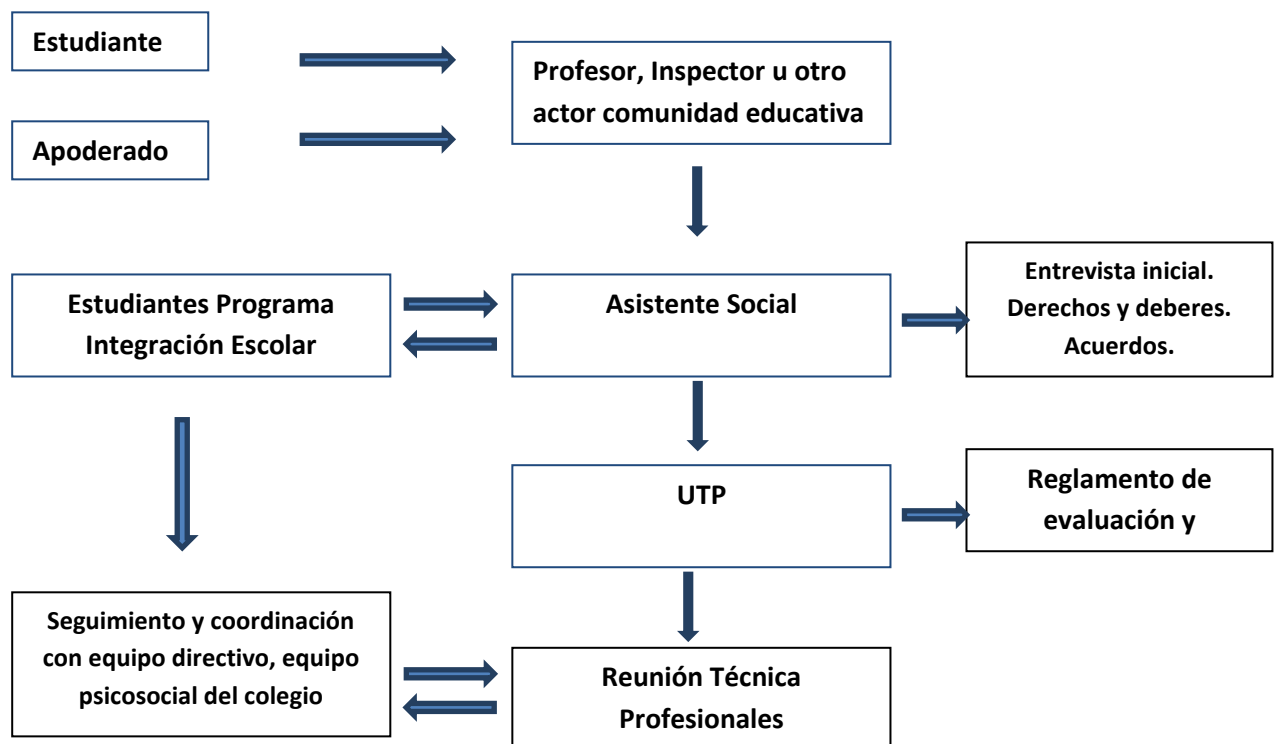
Estudiante

Apoderado

Profesor, Inspector u otro actor comunidad educativa

Estudiantes Programa Integración Escolar

Asistente Social

Entrevista inicial. Derechos y deberes. Acuerdos.

UTP

Reglamento de evaluación y

Seguimiento y coordinación con equipo directivo, equipo psicosocial del colegio

Reunión Técnica Profesionales